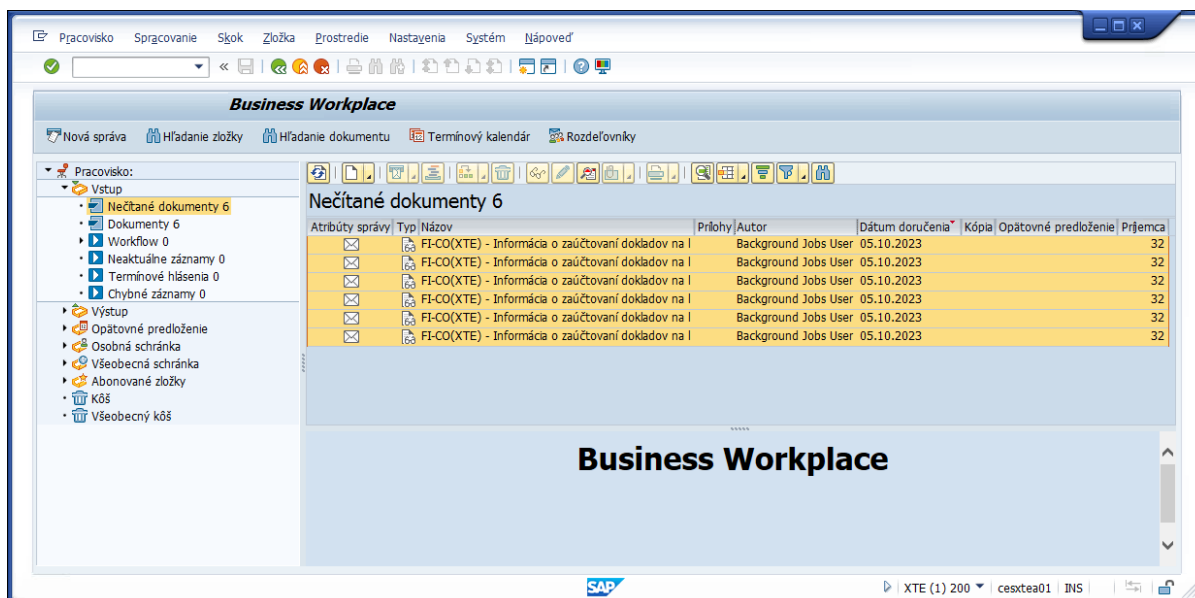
Pracovisko Spracovanie Skok Zložka Prostredie Nastavenia Systém Nápoveď

Business Workplace

Nová správa Hľadanie zložky Hľadanie dokumentu Termínový kalendár Rozdeľovníky

Pracovisko:
Vstup
Nečítané dokumenty 6
Dokumenty 6
Workflow 0
Neaktuálne záznamy 0
Termínové hlásenia 0
Chybné záznamy 0
Výstup
Opätovné predloženie
Osobná schránka
Všeobecná schránka
Abonované zložky
Kôš
Všeobecný kôš

Nečítané dokumenty 6

| Atribúty správy | Typ | Názov | Prílohy | Autor | Dátum doručenia | Kópia | Opätovné predloženie | Príjemca |
|---|---|---|---|---|---|---|---|---|
| | | FI-CO(XTE) - Informácia o zaúčtovaní dokladov na l | | Background Jobs User | 05.10.2023 | | | 32 |
| | | FI-CO(XTE) - Informácia o zaúčtovaní dokladov na l | | Background Jobs User | 05.10.2023 | | | 32 |
| | | FI-CO(XTE) - Informácia o zaúčtovaní dokladov na l | | Background Jobs User | 05.10.2023 | | | 32 |
| | | FI-CO(XTE) - Informácia o zaúčtovaní dokladov na l | | Background Jobs User | 05.10.2023 | | | 32 |
| | | FI-CO(XTE) - Informácia o zaúčtovaní dokladov na l | | Background Jobs User | 05.10.2023 | | | 32 |
| | | FI-CO(XTE) - Informácia o zaúčtovaní dokladov na l | | Background Jobs User | 05.10.2023 | | | 32 |

Business Workplace

SAP
XTE (1) 200 cesxtea01 INS